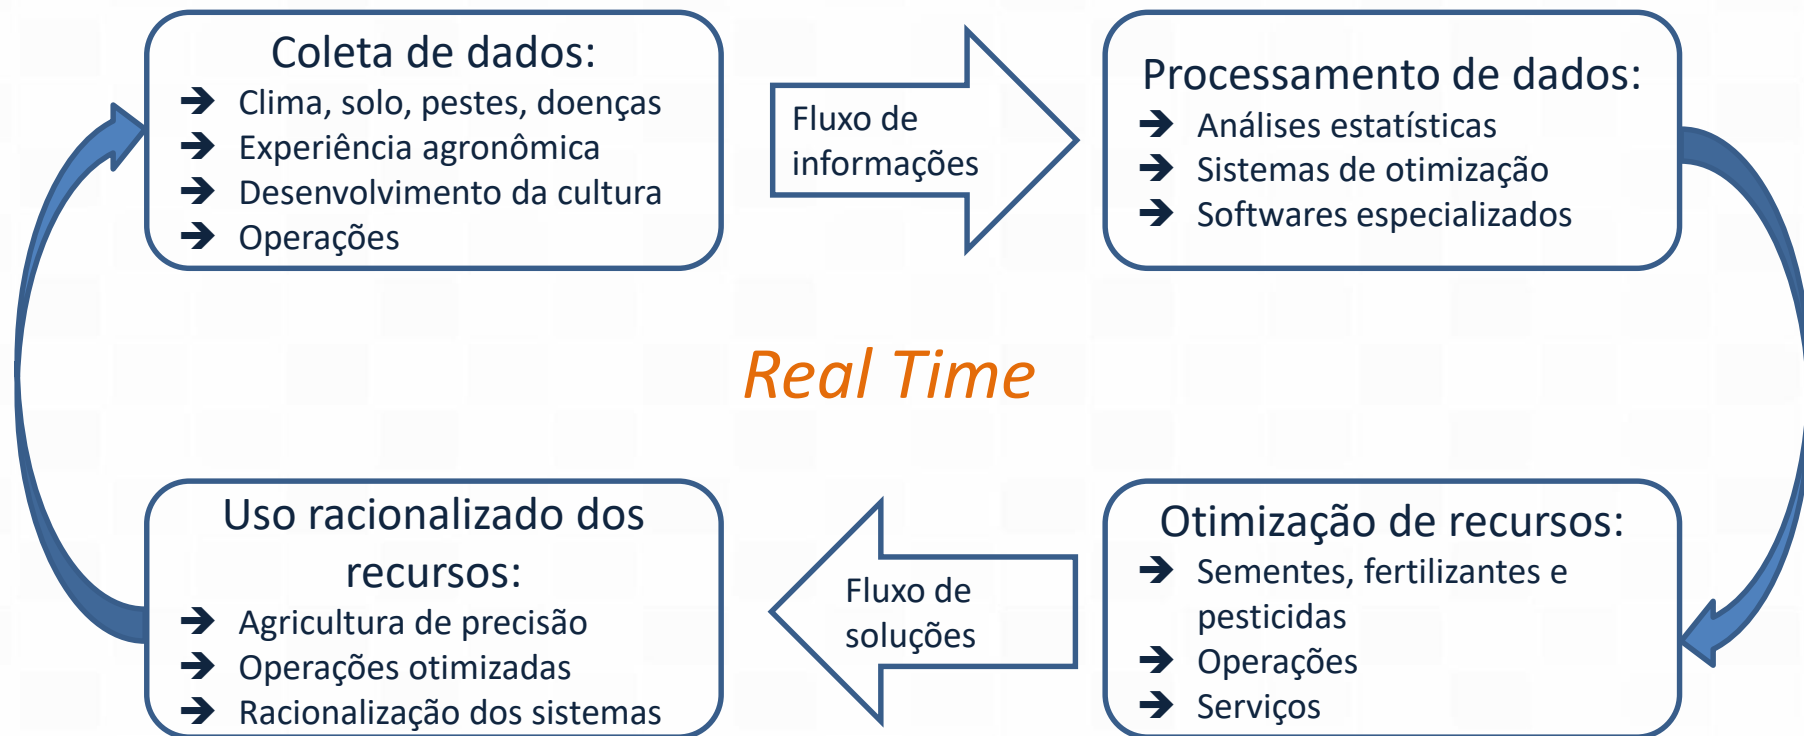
Coleta de dados:
➔ Clima, solo, pestes, doenças
➔ Experiência agronômica
➔ Desenvolvimento da cultura
➔ Operações

Fluxo de informações

Processamento de dados:
➔ Análises estatísticas
➔ Sistemas de otimização
➔ Softwares especializados

Real Time

Uso racionalizado dos recursos:
➔ Agricultura de precisão
➔ Operações otimizadas
➔ Racionalização dos sistemas

Fluxo de soluções

Otimização de recursos:
➔ Sementes, fertilizantes e pesticidas
➔ Operações
➔ Serviços